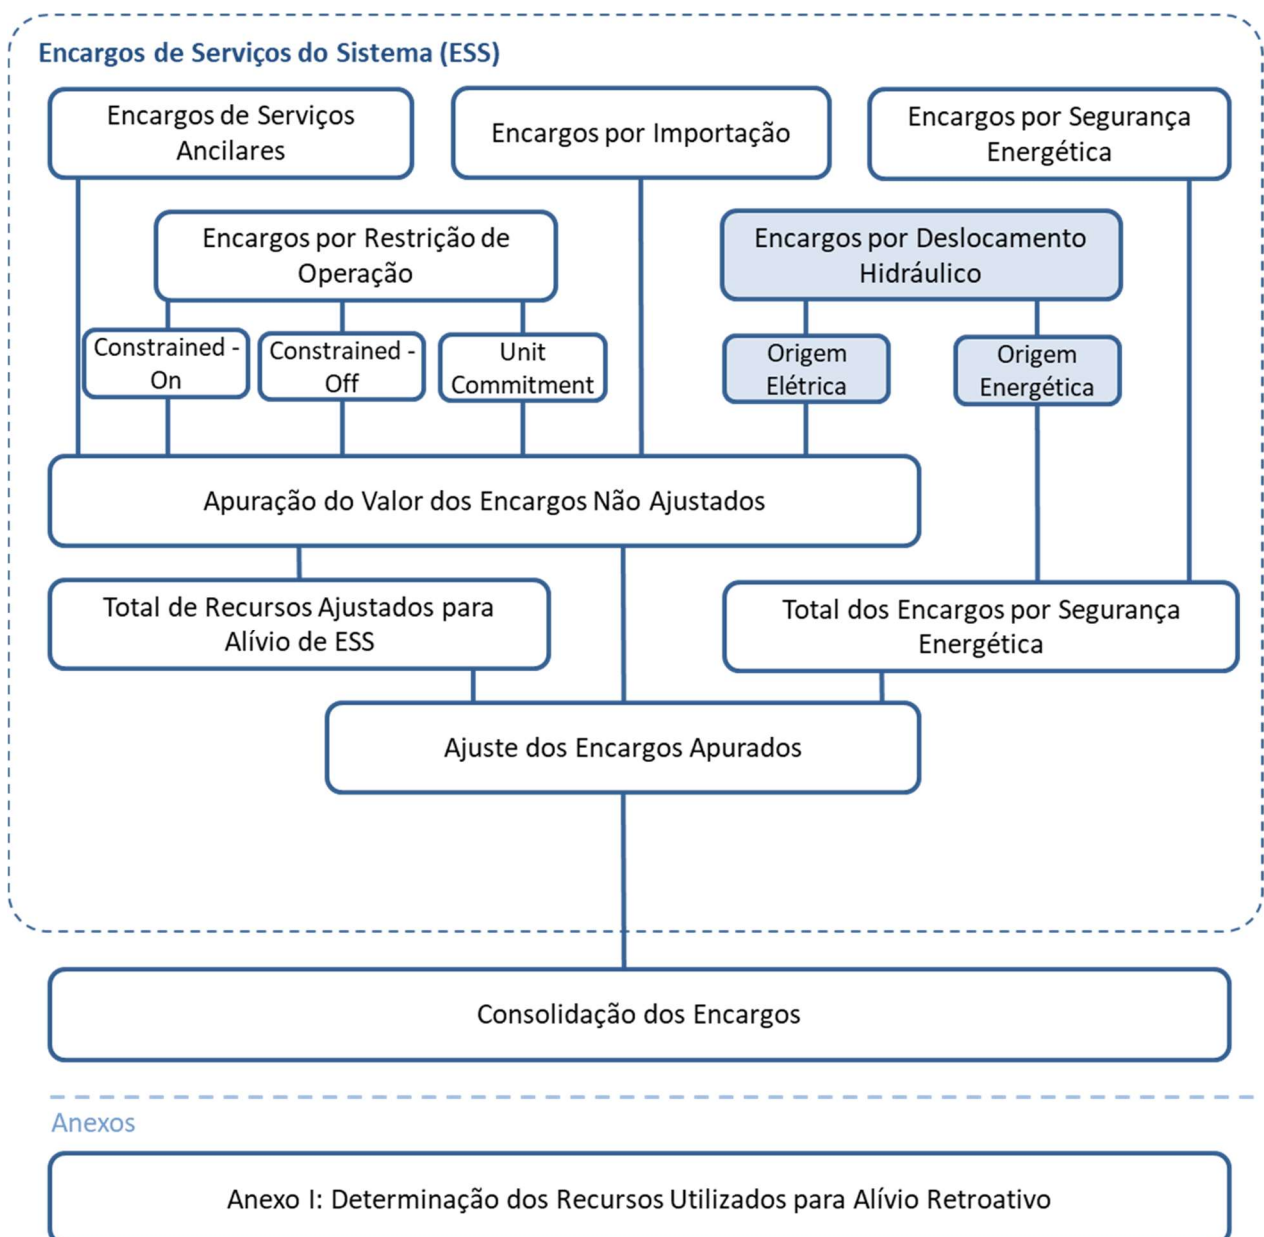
Encargos de Serviços do Sistema (ESS)

Encargos de Serviços Ancilares

Encargos por Importação

Encargos por Segurança Energética

Encargos por Restrição de Operação

Encargos por Deslocamento Hidráulico

Constrained - On

Constrained - Off

Unit Commitment

Origem Elétrica

Origem Energética

Apuração do Valor dos Encargos Não Ajustados

Total de Recursos Ajustados para Alívio de ESS

Total dos Encargos por Segurança Energética

Ajuste dos Encargos Apurados

Consolidação dos Encargos

Anexos

Anexo I: Determinação dos Recursos Utilizados para Alívio Retroativo